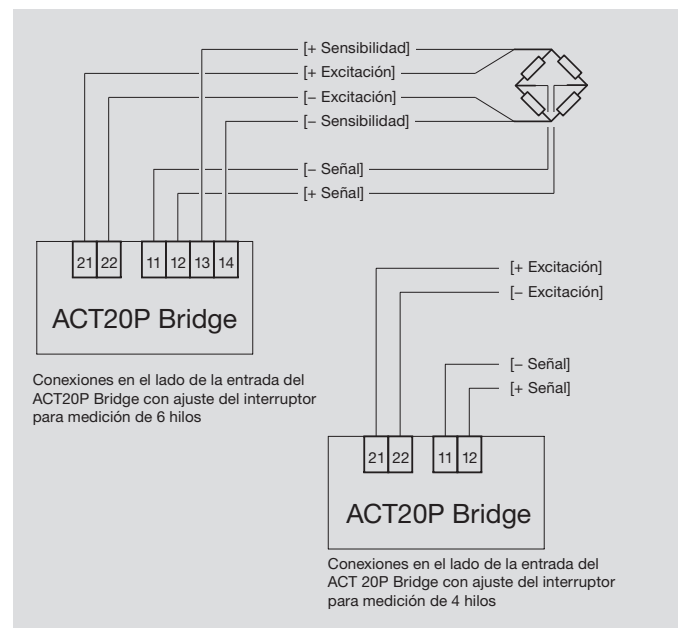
[+ Sensibilidad]
[+ Excitación]
[– Excitación]
[– Sensibilidad]
[– Señal]
[+ Señal]

| 21 | 22 | 11 | 12 | 13 | 14 |
|---|---|---|---|---|---|

ACT20P Bridge

Conexiones en el lado de la entrada del ACT20P Bridge con ajuste del interruptor para medición de 6 hilos

[+ Excitación]
[– Excitación]
[– Señal]
[+ Señal]

| 21 | 22 | 11 | 12 |
|---|---|---|---|

ACT20P Bridge

Conexiones en el lado de la entrada del ACT 20P Bridge con ajuste del interruptor para medición de 4 hilos